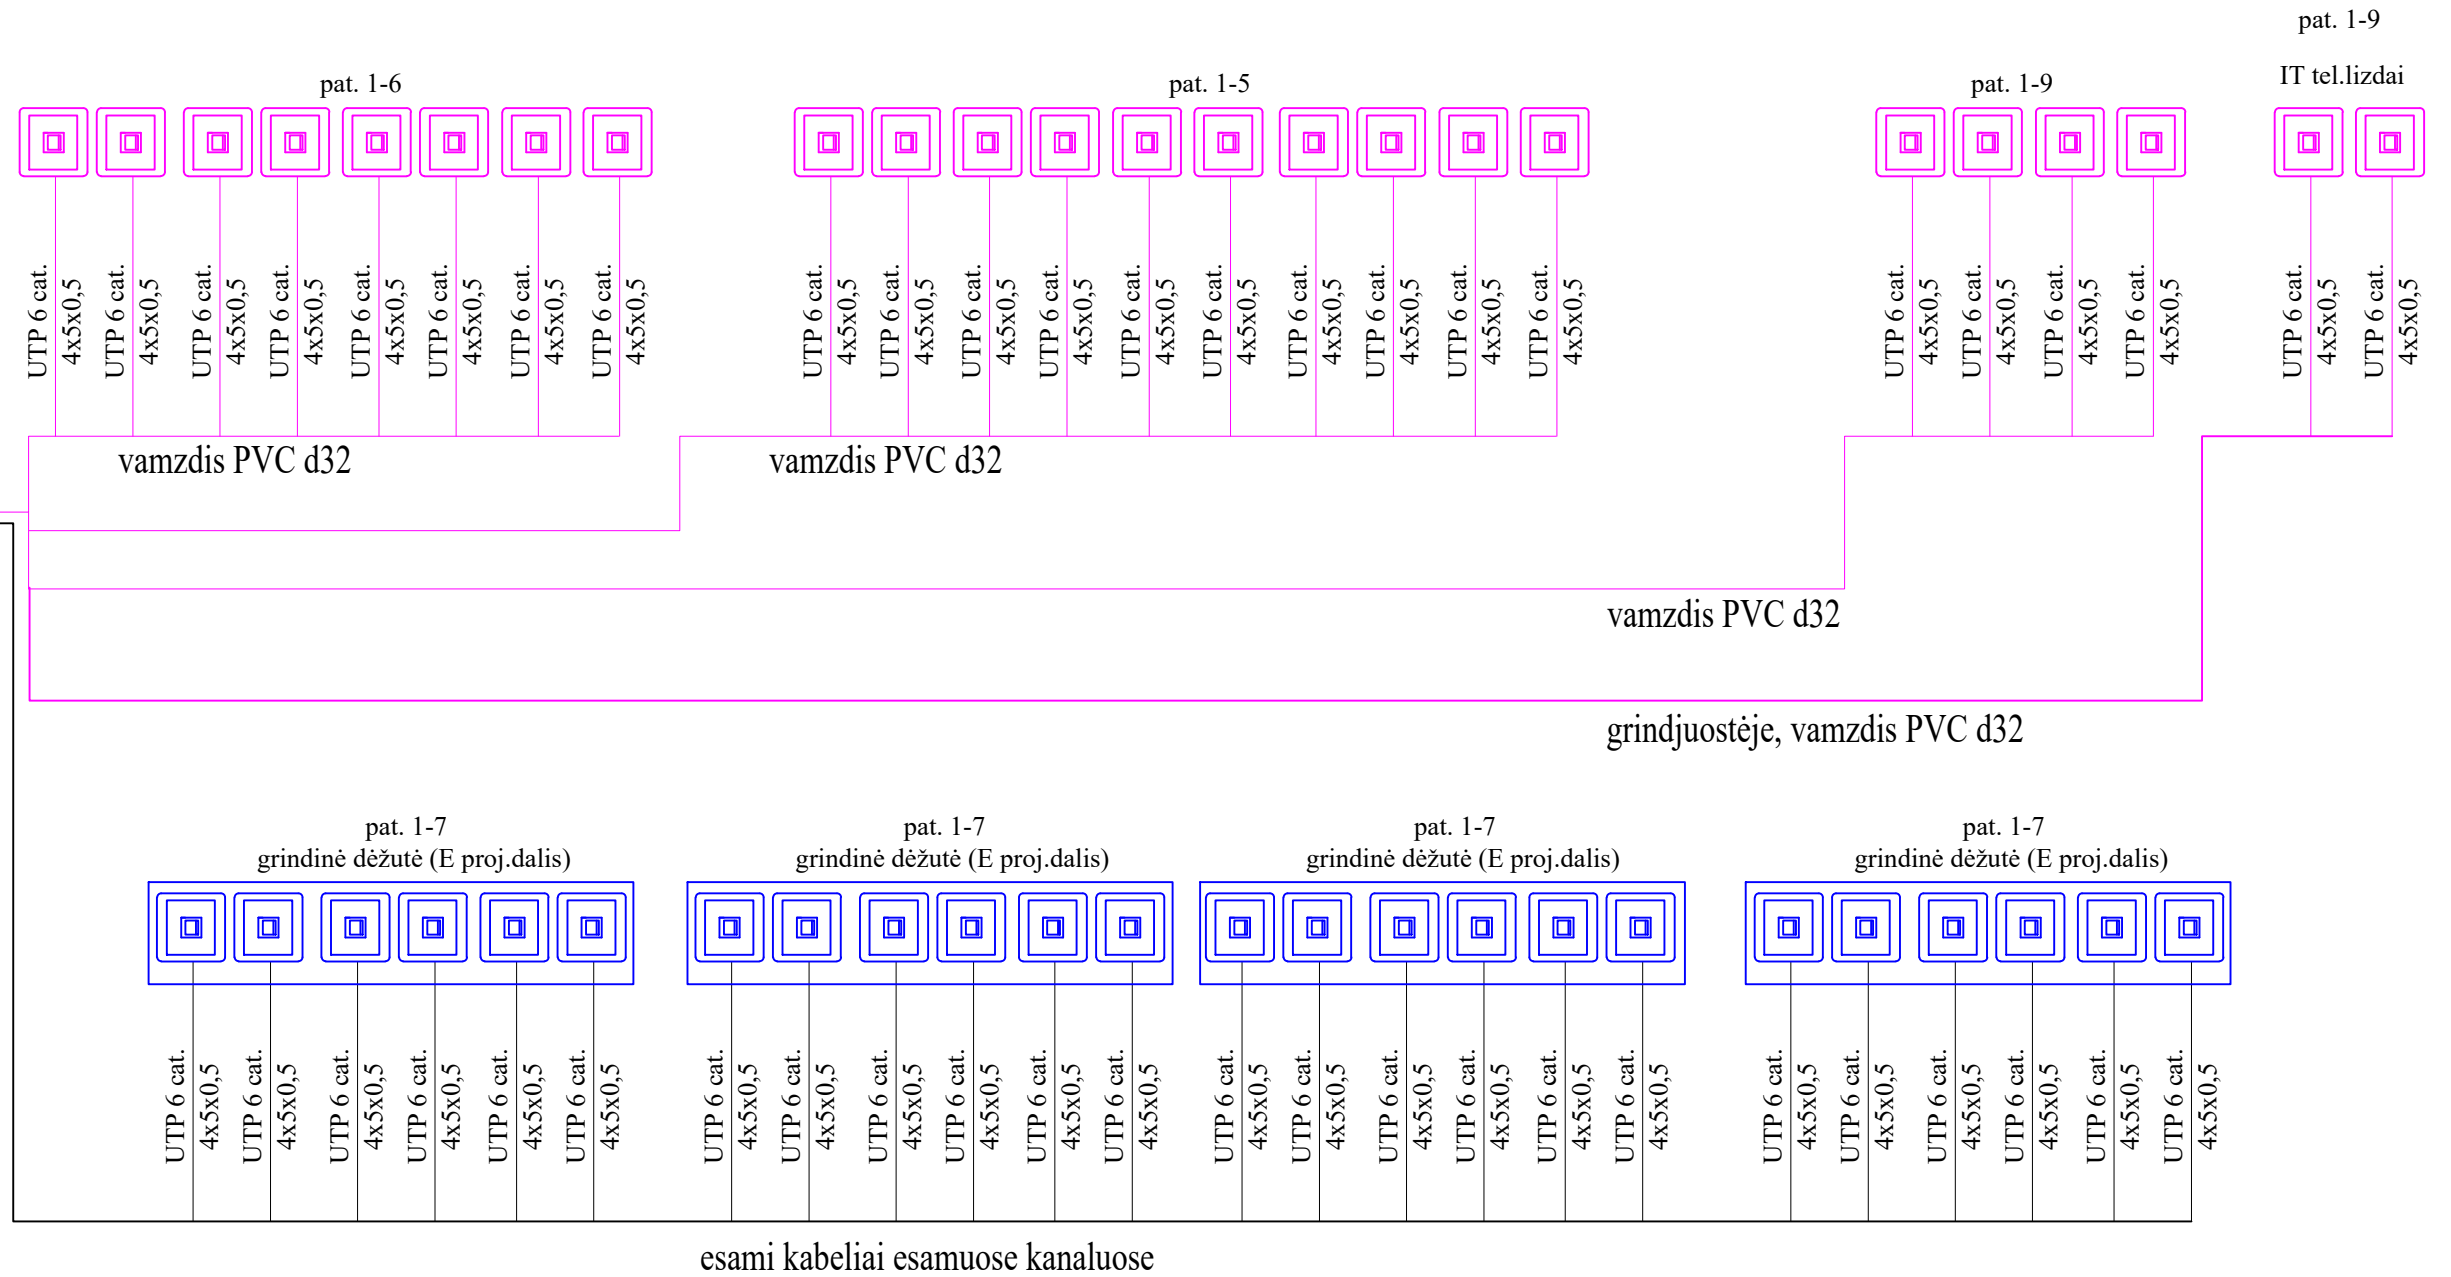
pat. 1-9

pat. 1-6

pat. 1-5

pat. 1-9

IT tel.lizdai

UTP 6 cat. 4x5x0,5 UTP 6 cat. 4x5x0,5 UTP 6 cat. 4x5x0,5 UTP 6 cat. 4x5x0,5 UTP 6 cat. 4x5x0,5 UTP 6 cat. 4x5x0,5 UTP 6 cat. 4x5x0,5 UTP 6 cat. 4x5x0,5

UTP 6 cat. 4x5x0,5 UTP 6 cat. 4x5x0,5 UTP 6 cat. 4x5x0,5 UTP 6 cat. 4x5x0,5 UTP 6 cat. 4x5x0,5 UTP 6 cat. 4x5x0,5 UTP 6 cat. 4x5x0,5 UTP 6 cat. 4x5x0,5 UTP 6 cat. 4x5x0,5 UTP 6 cat. 4x5x0,5

UTP 6 cat. 4x5x0,5 UTP 6 cat. 4x5x0,5 UTP 6 cat. 4x5x0,5 UTP 6 cat. 4x5x0,5

UTP 6 cat. 4x5x0,5 UTP 6 cat. 4x5x0,5

vamzdis PVC d32

vamzdis PVC d32

vamzdis PVC d32

grindjuostėje, vamzdis PVC d32

pat. 1-7
grindinė dėžutė (E proj.dalis)

pat. 1-7
grindinė dėžutė (E proj.dalis)

pat. 1-7
grindinė dėžutė (E proj.dalis)

pat. 1-7
grindinė dėžutė (E proj.dalis)

UTP 6 cat. 4x5x0,5 UTP 6 cat. 4x5x0,5 UTP 6 cat. 4x5x0,5 UTP 6 cat. 4x5x0,5 UTP 6 cat. 4x5x0,5 UTP 6 cat. 4x5x0,5

UTP 6 cat. 4x5x0,5 UTP 6 cat. 4x5x0,5 UTP 6 cat. 4x5x0,5 UTP 6 cat. 4x5x0,5 UTP 6 cat. 4x5x0,5 UTP 6 cat. 4x5x0,5

UTP 6 cat. 4x5x0,5 UTP 6 cat. 4x5x0,5 UTP 6 cat. 4x5x0,5 UTP 6 cat. 4x5x0,5 UTP 6 cat. 4x5x0,5 UTP 6 cat. 4x5x0,5

UTP 6 cat. 4x5x0,5 UTP 6 cat. 4x5x0,5 UTP 6 cat. 4x5x0,5 UTP 6 cat. 4x5x0,5 UTP 6 cat. 4x5x0,5 UTP 6 cat. 4x5x0,5

esami kabeliai esamuose kanaluose